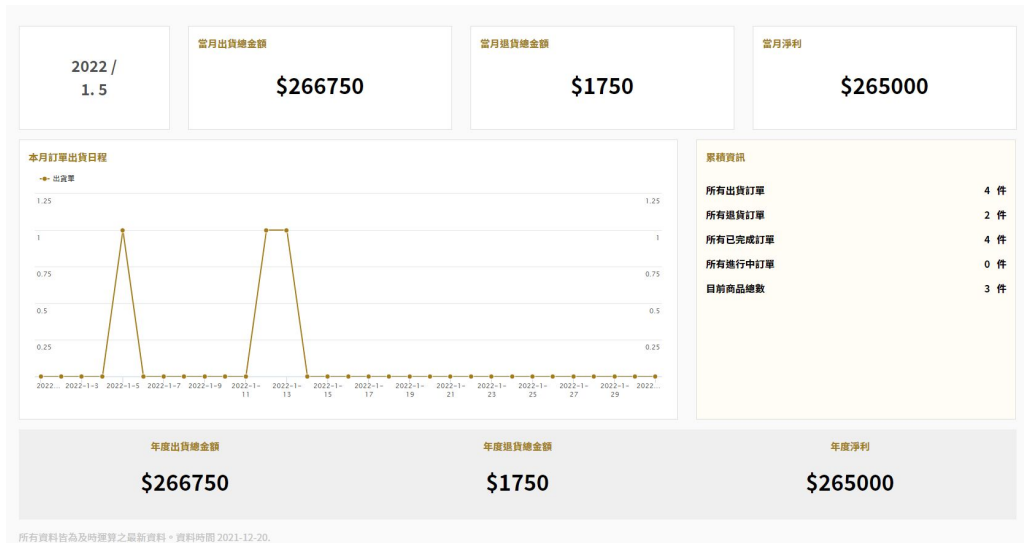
2022 / 1. 5

當月出貨總金額
$266750

當月退貨總金額
$1750

當月淨利
$265000

本月訂單出貨日程
出貨單

| 1.25 | 1.25 |
|---|---|
| 1 | 1 |
| 0.75 | 0.75 |
| 0.5 | 0.5 |
| 0.25 | 0.25 |
| 0 | 0 |

2022... 2022-1-3 2022-1-5 2022-1-7 2022-1-9 2022-1-11 2022-1-13 2022-1-15 2022-1-17 2022-1-19 2022-1-21 2022-1-23 2022-1-25 2022-1-27 2022-1-29 2022...

累積資訊

| 所有出貨訂單 | 4 件 |
|---|---|
| 所有退貨訂單 | 2 件 |
| 所有已完成訂單 | 4 件 |
| 所有進行中訂單 | 0 件 |
| 目前商品總數 | 3 件 |

年度出貨總金額
$266750

年度退貨總金額
$1750

年度淨利
$265000

所有資料皆為及時匯算之最新資料。資料時間 2021-12-20.